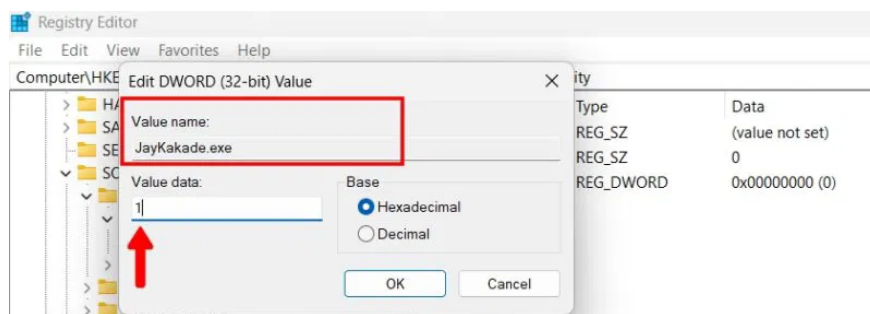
Registry Editor
File Edit View Favorites Help
Computer\HKE

ity

HA
SA
SE
SC

Edit DWORD (32-bit) Value
Value name:
JayKakade.exe
Value data:
1
Base
Hexadecimal
Decimal
OK
Cancel

| Type | Data |
|---|---|
| REG_SZ | (value not set) |
| REG_SZ | 0 |
| REG_DWORD | 0x00000000 (0) |